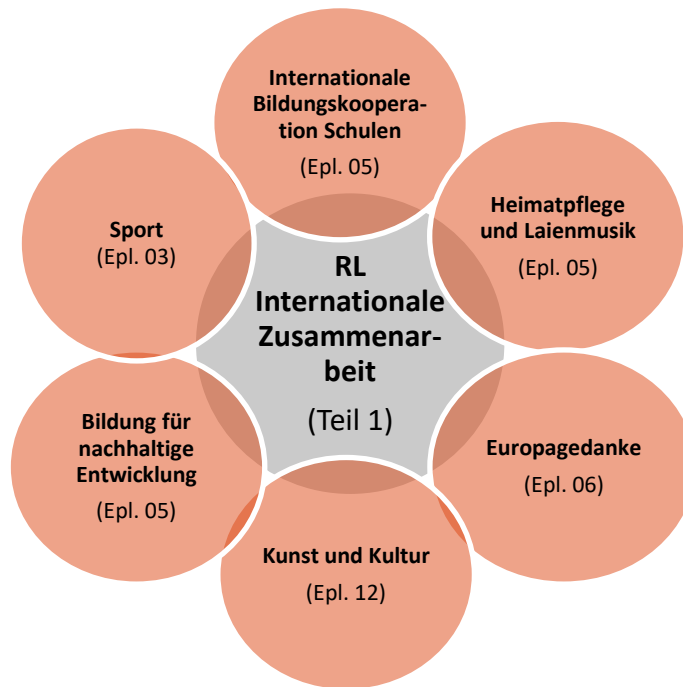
RL Internationale Zusammenarbeit

(Teil 1)

Internationale Bildungskooperation Schulen

(Epl. 05)

Heimatpflege und Laienmusik

(Epl. 05)

Europagedanke

(Epl. 06)

Kunst und Kultur

(Epl. 12)

Bildung für nachhaltige Entwicklung

(Epl. 05)

Sport

(Epl. 03)